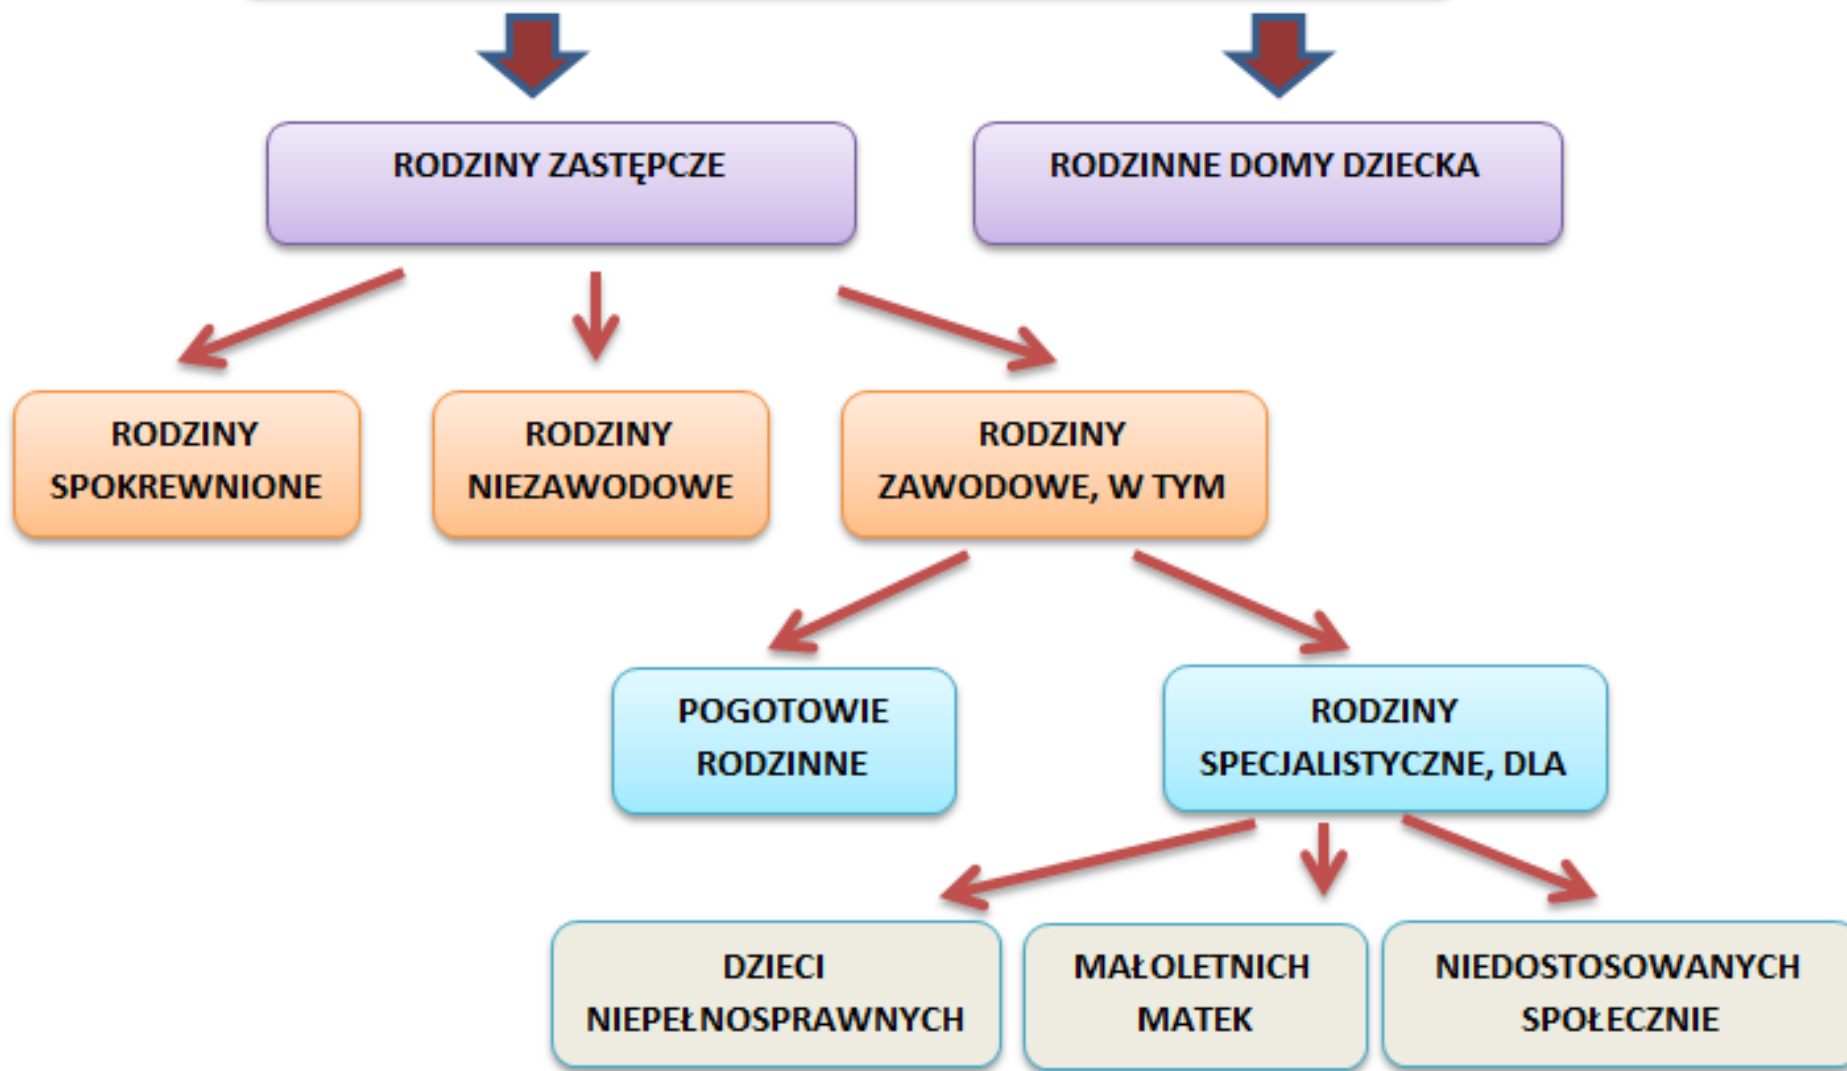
RODZINY ZASTĘPCZE

RODZINNE DOMY DZIECKA

RODZINY SPOKREWNIONE

RODZINY NIEZAWODOWE

RODZINY ZAWODOWE, W TYM

POGOTOWIE RODZINNE

RODZINY SPECJALISTYCZNE, DLA

DZIECI NIEPEŁNOSPRAWNYCH

MAŁOLETNICH MATEK

NIEDOSTOSOWANYCH SPOŁECZNIE